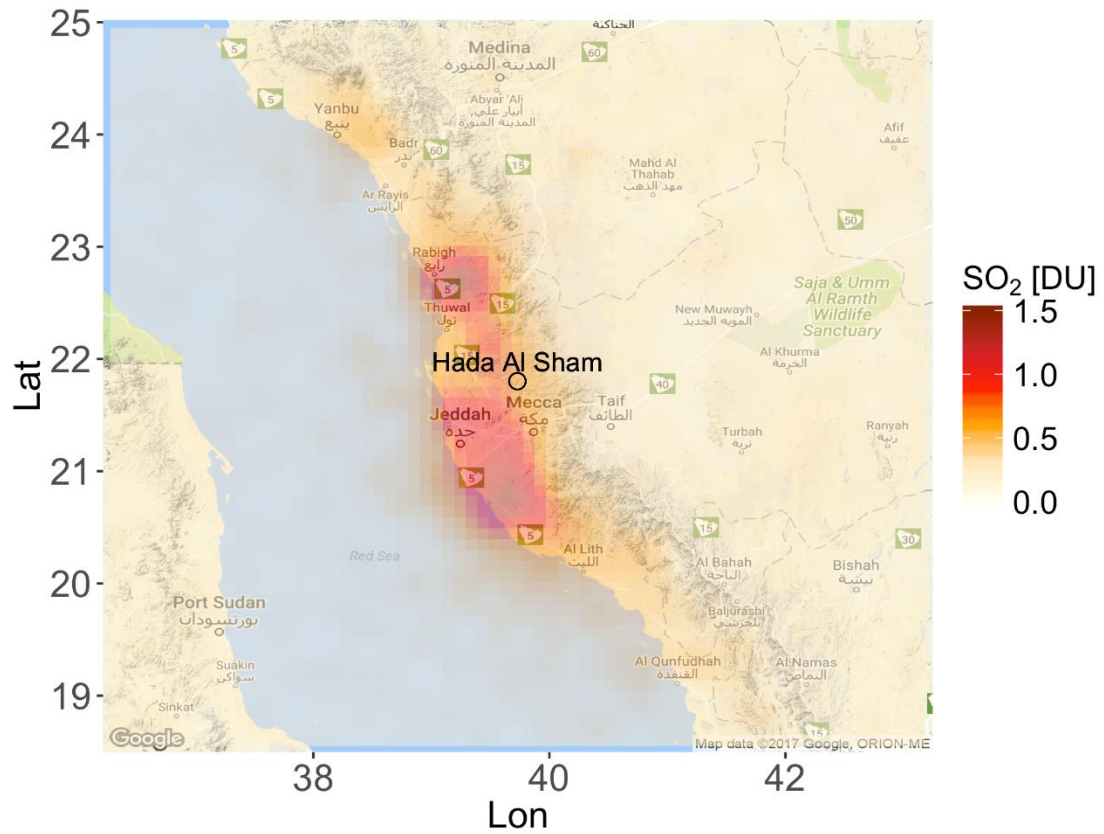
25
24
23
22
21
20
19
Lat
38
40
42
Lon

الحناكية
Medina
المدينة المنورة
Abyar 'Ali
أبيار علي
المدينة المنورة
Yanbu
ينبع
Badr
بدر
Ar Rayis
الرايس
Mahd Al Thahab
مهد الذهب
Afif
عفيف
Rabigh
رابغ
Thuwal
ثول
New Muwayh
المويه الجديد
Saja & Umm Al Ramth Wildlife Sanctuary
Al Khurma
الخرمة
Hada Al Sham
Jeddah
جدة
Mecca
مكة
Taif
الطائف
Turbah
تربة
Ranyah
رنية
Red Sea
Al Lith
الليث
Al Bahah
الباحة
Bishah
بيشة
Port Sudan
بورتسودان
Baljurashi
بلجرشي
Suakin
سواكن
Al Qunfudhah
القنفذة
Al Namas
النماص
Sinkat
5
5
60
60
15
50
5
15
40
5
5
15
30
15
Google
Map data ©2017 Google, ORION-ME

$SO_2$ [DU]
1.5
1.0
0.5
0.0